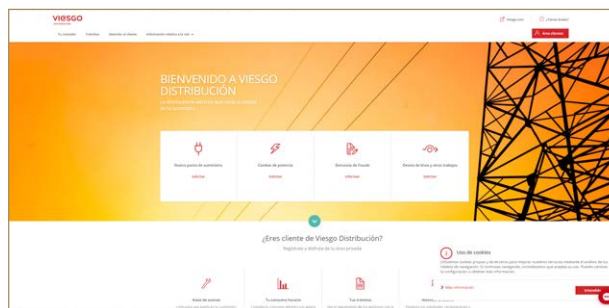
viesgo

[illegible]

Tu consumo   Solicitar   Atención al cliente   Información relativa a la red

Haga clic   ¿Tienes dudas?   Área clientes

BIENVENIDO A VIESGO DISTRIBUCIÓN

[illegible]

Nuevo punto de suministro
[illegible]

Cambio de potencia
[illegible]

Denuncia de fraude
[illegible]

Desvío de línea y otros trabajos
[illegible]

¿Eres cliente de Viesgo Distribución?

Regístrate y disfruta de tu zona privada

Aviso de averías

Tu consumo horario

Tus trámites

Uso de cookies

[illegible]

Más información

Entendido